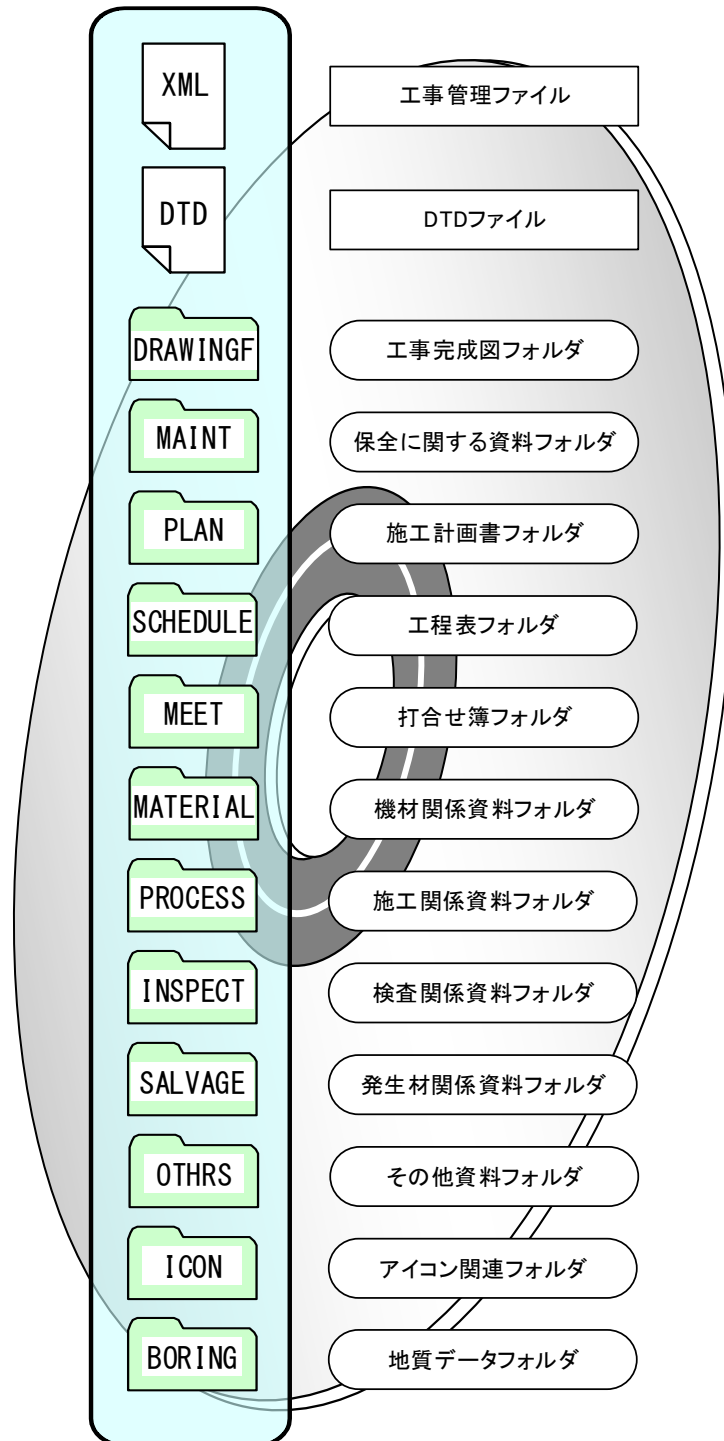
XML
工事管理ファイル

DTD
DTDファイル

DRAWINGF
工事完成図フォルダ

MAINT
保全に関する資料フォルダ

PLAN
施工計画書フォルダ

SCHEDULE
工程表フォルダ

MEET
打合せ簿フォルダ

MATERIAL
機材関係資料フォルダ

PROCESS
施工関係資料フォルダ

INSPECT
検査関係資料フォルダ

SALVAGE
発生材関係資料フォルダ

OTHRS
その他資料フォルダ

ICON
アイコン関連フォルダ

BORING
地質データフォルダ